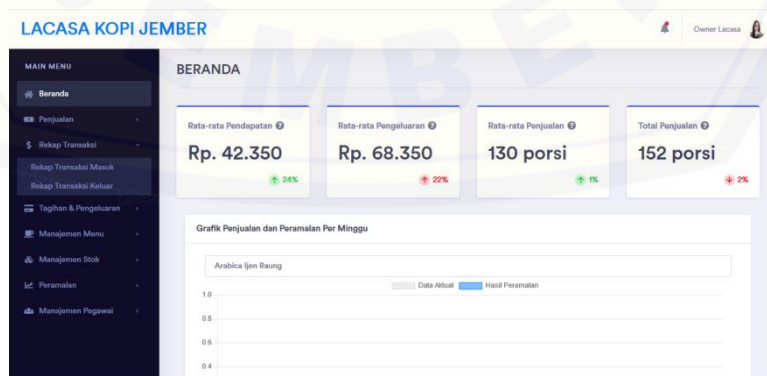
LACASA KOPI JEMBER

Owner Lacasa

MAIN MENU

Beranda

Penjualan

Rekap Transaksi

Rekap Transaksi Masuk

Rekap Transaksi Keluar

Tagihan & Pengeluaran

Manajemen Menu

Manajemen Stok

Peramalan

Manajemen Pegawai

BERANDA

Rata-rata Pendapatan

Rp. 42.350

24%

Rata-rata Pengeluaran

Rp. 68.350

22%

Rata-rata Penjualan

130 porsi

1%

Total Penjualan

152 porsi

2%

Grafik Penjualan dan Peramalan Per Minggu

Arabica Ijen Raung

Data Aktual

Hasil Peramalan

1.0

0.8

0.6

0.4